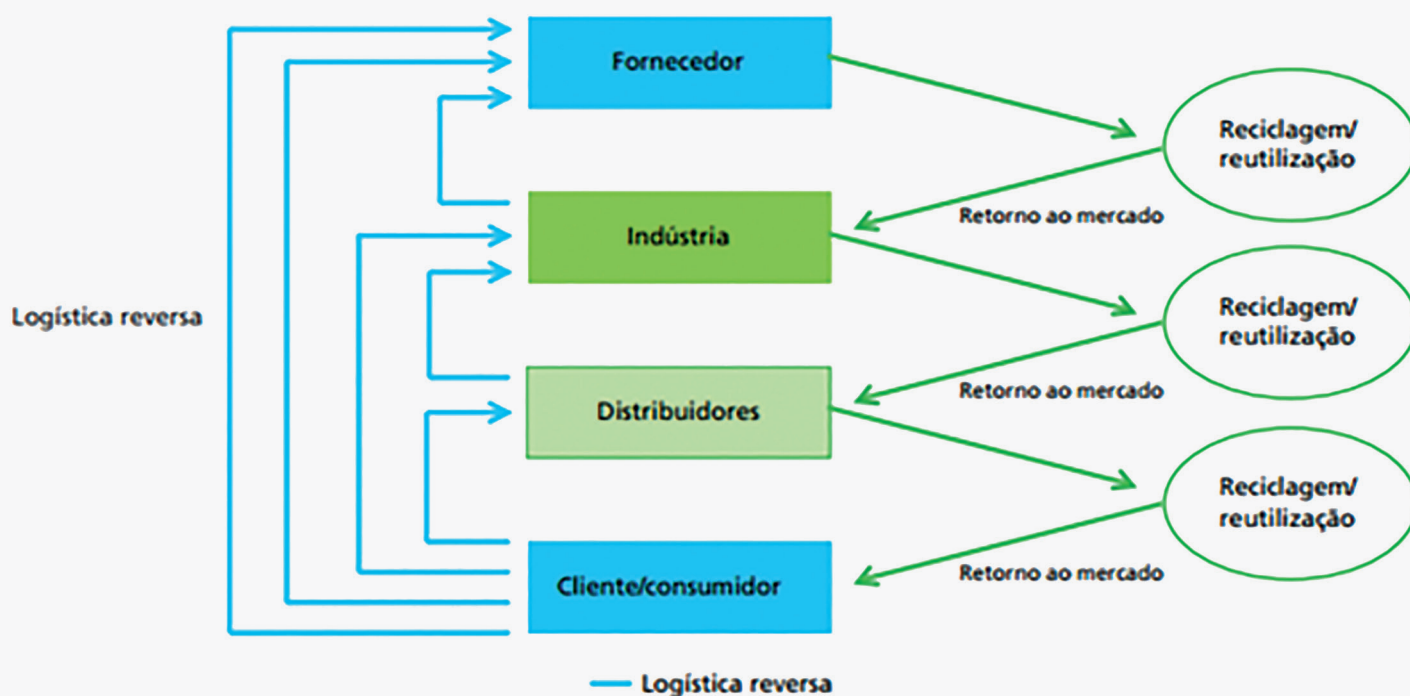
Logística reversa

Fornecedor

Reciclagem/ reutilização

Retorno ao mercado

Indústria

Reciclagem/ reutilização

Retorno ao mercado

Distribuidores

Reciclagem/ reutilização

Retorno ao mercado

Cliente/consumidor

Logística reversa